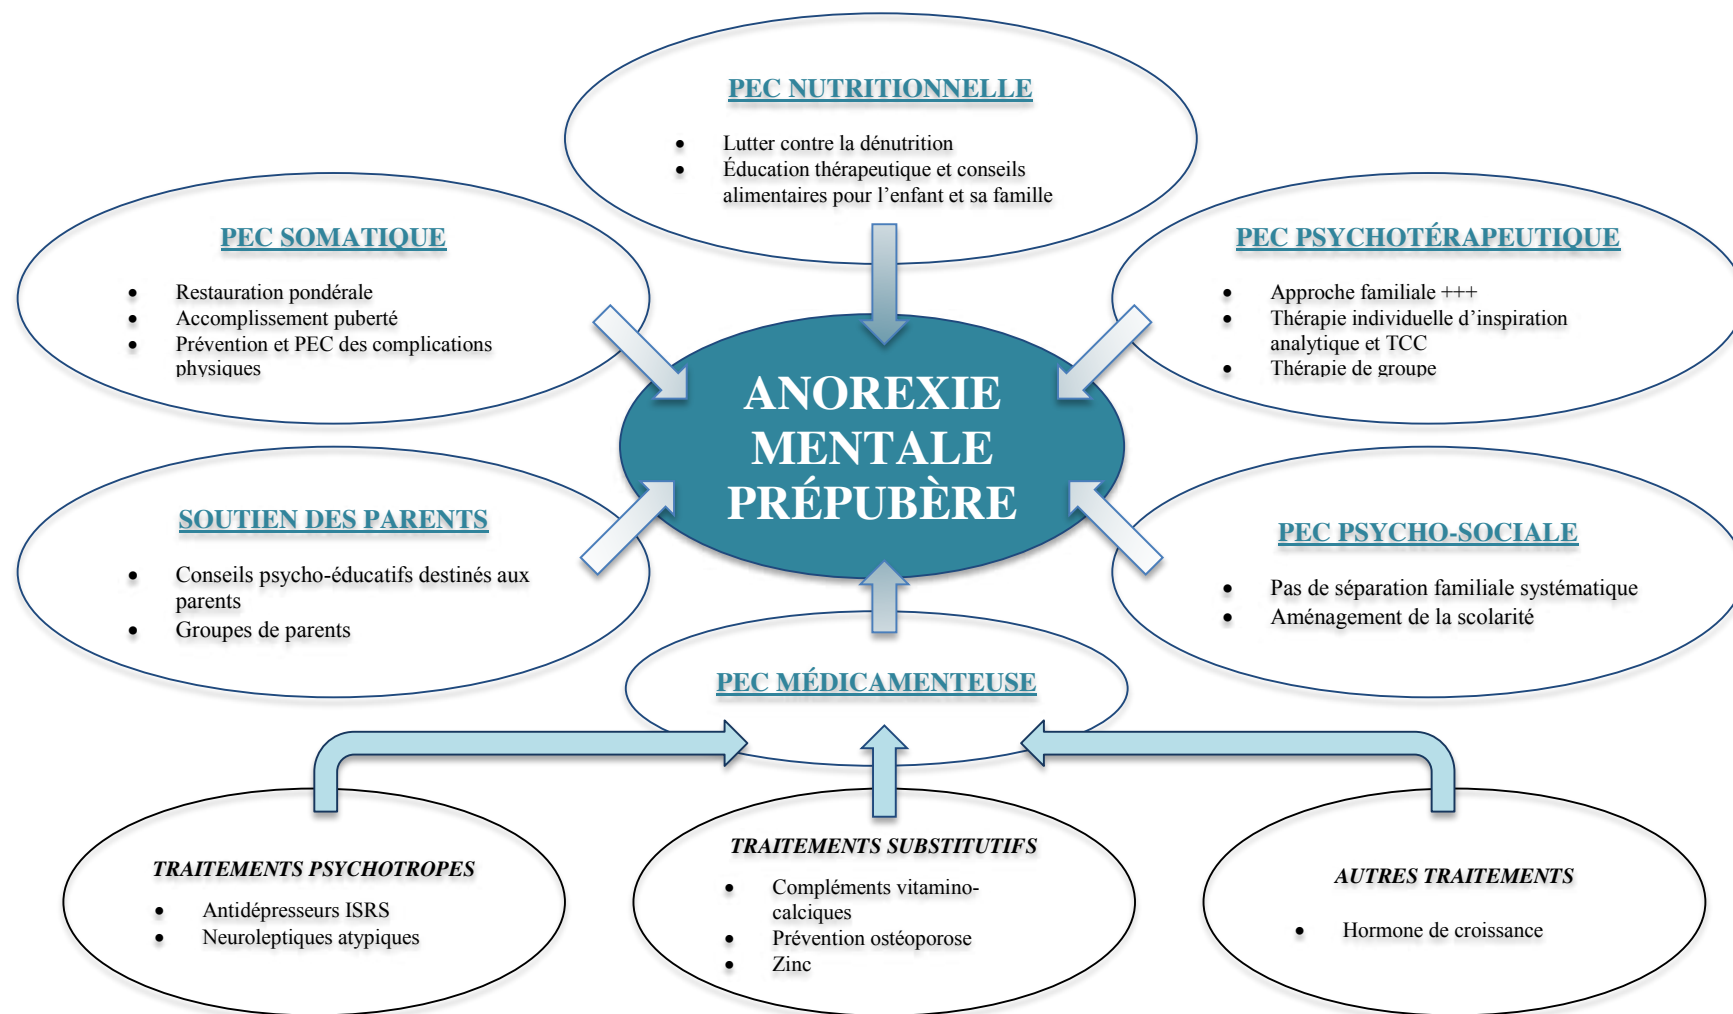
PEC NUTRITIONNELLE

- Lutter contre la dénutrition
- Éducation thérapeutique et conseils alimentaires pour l’enfant et sa famille

PEC SOMATIQUE

- Restauration pondérale
- Accomplissement puberté
- Prévention et PEC des complications physiques

PEC PSYCHOTÉRAPEUTIQUE

- Approche familiale +++
- Thérapie individuelle d’inspiration analytique et TCC
- Thérapie de groupe

ANOREXIE MENTALE PRÉPUBÈRE

SOUTIEN DES PARENTS

- Conseils psycho-éducatifs destinés aux parents
- Groupes de parents

PEC PSYCHO-SOCIALE

- Pas de séparation familiale systématique
- Aménagement de la scolarité

PEC MÉDICAMENTEUSE

TRAITEMENTS PSYCHOTROPES

- Antidépresseurs ISRS
- Neuroleptiques atypiques

TRAITEMENTS SUBSTITUTIFS

- Compléments vitamino-calciques
- Prévention ostéoporose
- Zinc

AUTRES TRAITEMENTS

- Hormone de croissance